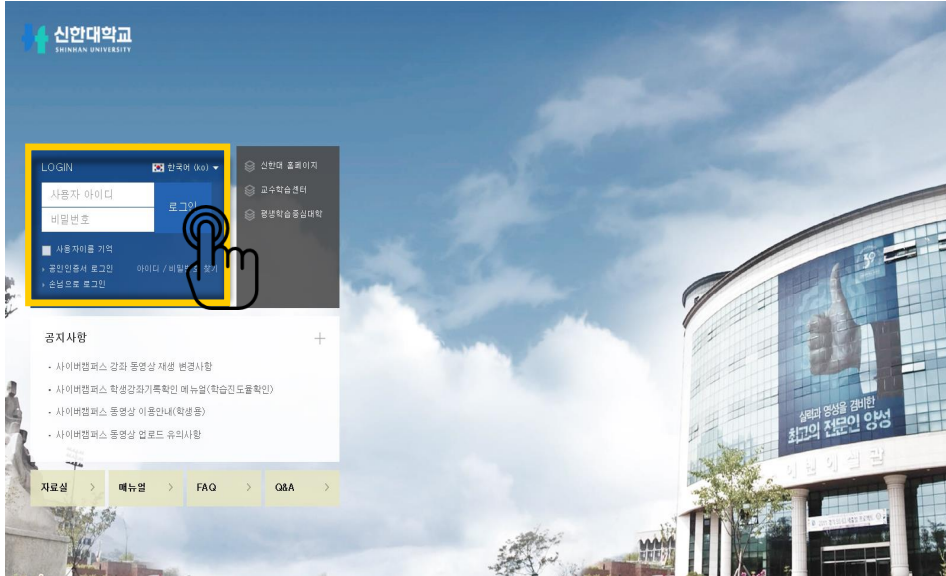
신한대학교
SHINHAN UNIVERSITY

LOGIN
한국어 (ko)
사용자 아이디
비밀번호
로그인
사용자이름 기억
공인인증서 로그인
아이디 / 비밀번호 찾기
손님으로 로그인

신한대 홈페이지
교수학습센터
평생학습중심대학

공지사항
+
사이버캠퍼스 강좌 동영상 재생 변경사항
사이버캠퍼스 학생강좌기록확인 메뉴얼(학습진도율확인)
사이버캠퍼스 동영상 이용안내(학생용)
사이버캠퍼스 동영상 업로드 유의사항

자료실
메뉴얼
FAQ
Q&A

실력과 영성을 겸비한
최고의 전문인 양성